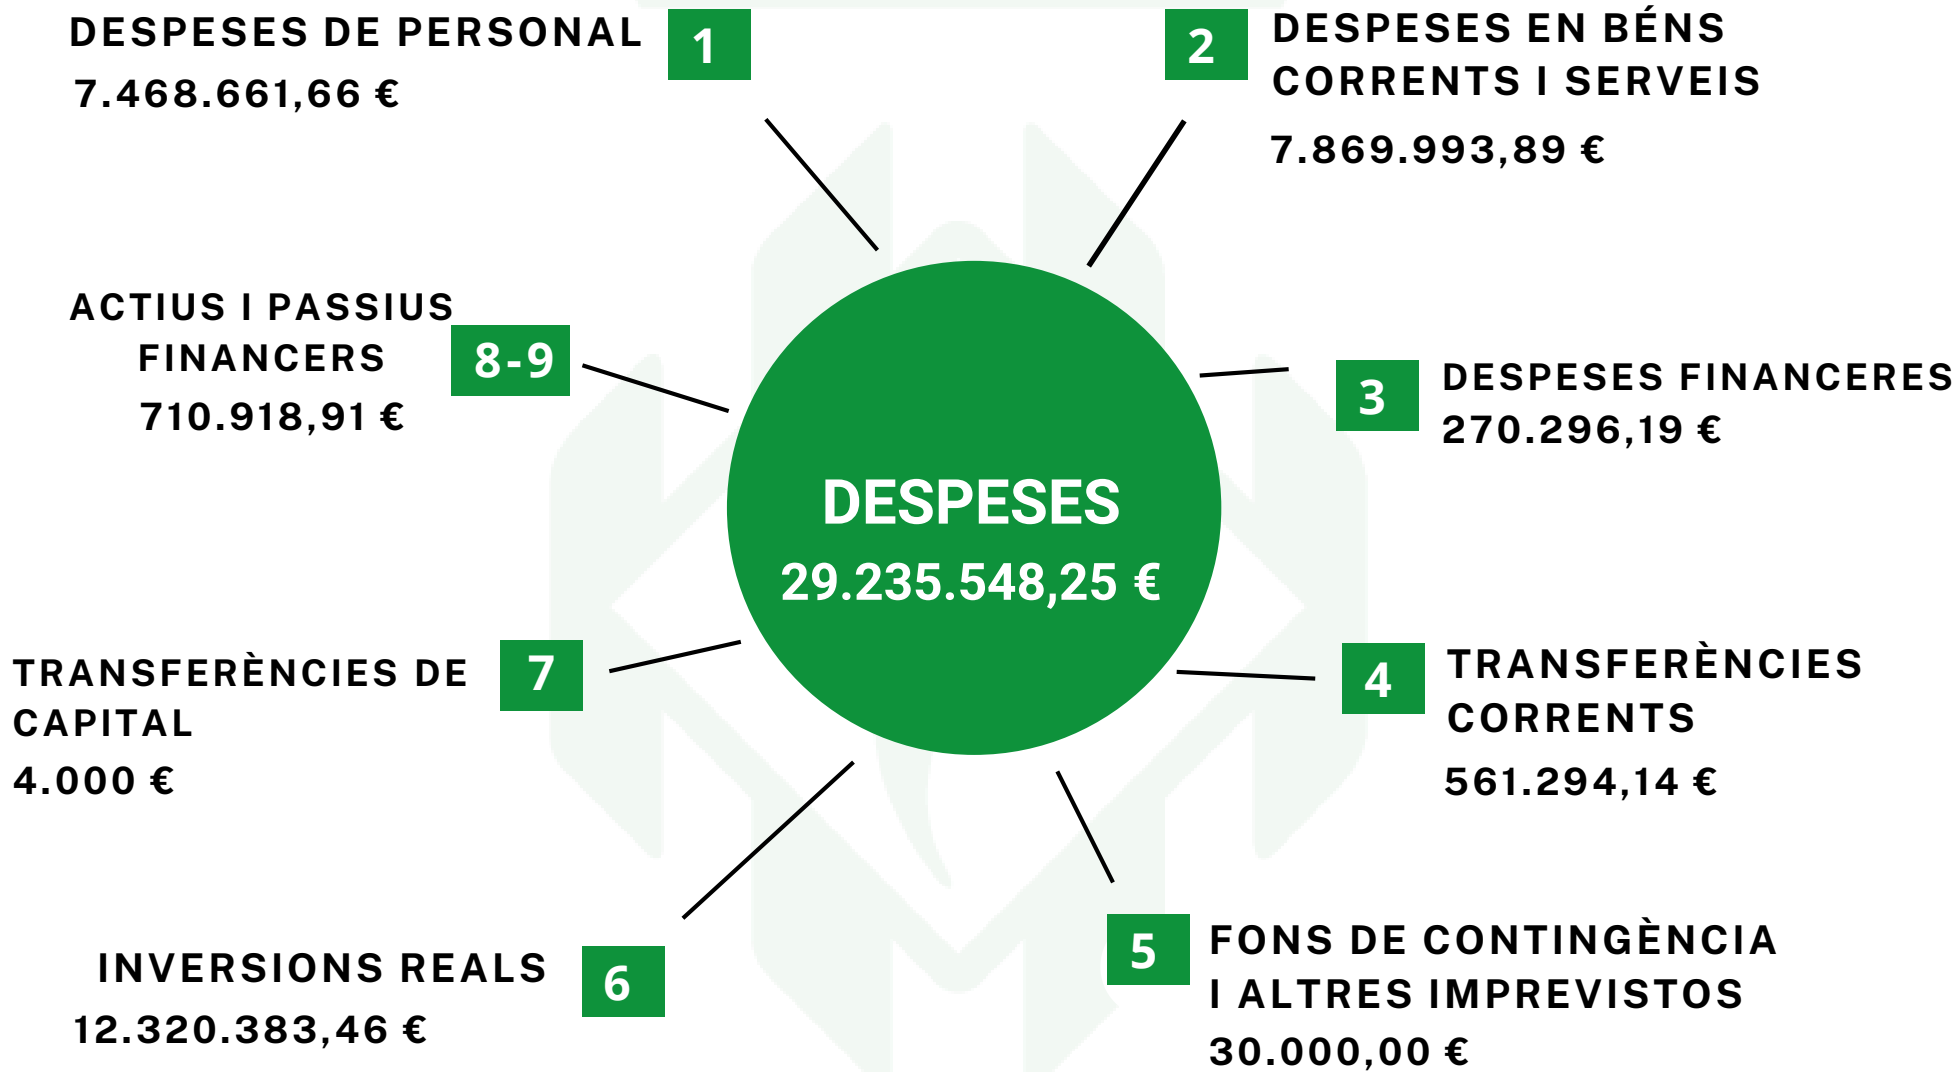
DESPESES DE PERSONAL
7.468.661,66 €
1

2
DESPESES EN BÉNS CORRENTS I SERVEIS
7.869.993,89 €

ACTIUS I PASSIUS FINANCERS
710.918,91 €
8-9

3
DESPESES FINANCERES
270.296,19 €

DESPESES
29.235.548,25 €

TRANSFERÈNCIES DE CAPITAL
4.000 €
7

4
TRANSFERÈNCIES CORRENTS
561.294,14 €

INVERSIONS REALS
12.320.383,46 €
6

5
FONS DE CONTINGÈNCIA I ALTRES IMPREVISTOS
30.000,00 €